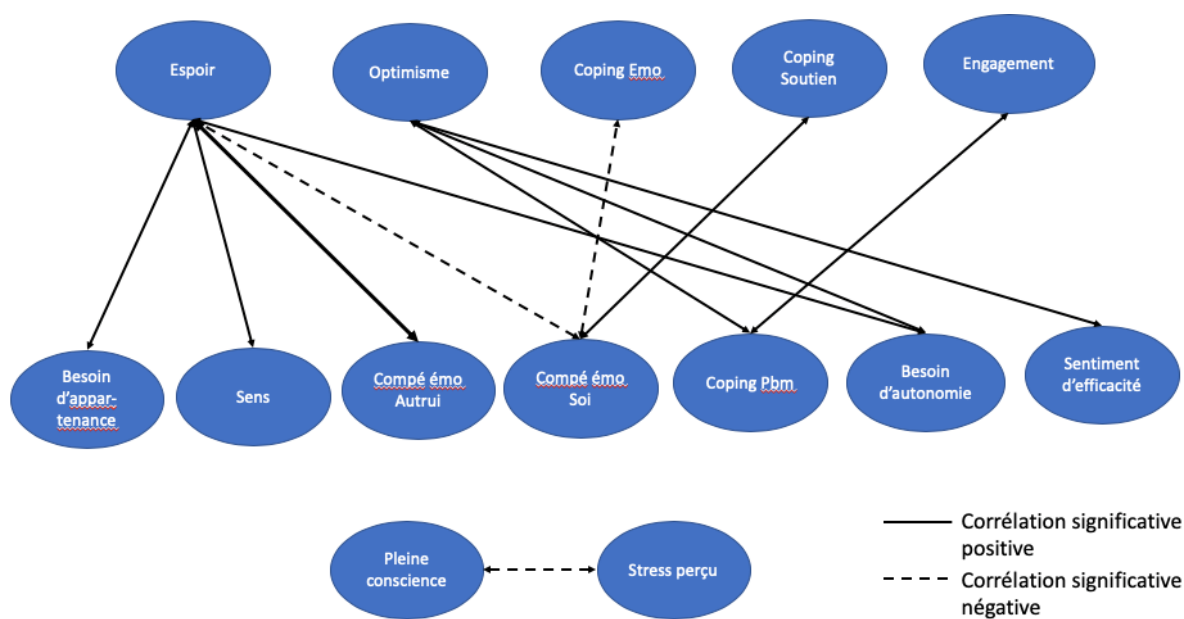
Espoir

Optimisme

Coping Emo

Coping Soutien

Engagement

Besoin d'appar-tenance

Sens

Compé émo Autrui

Compé émo Soi

Coping Pbm

Besoin d'autonomie

Sentiment d'efficacité

Pleine conscience

Stress perçu

Corrélation significative positive

Corrélation significative négative